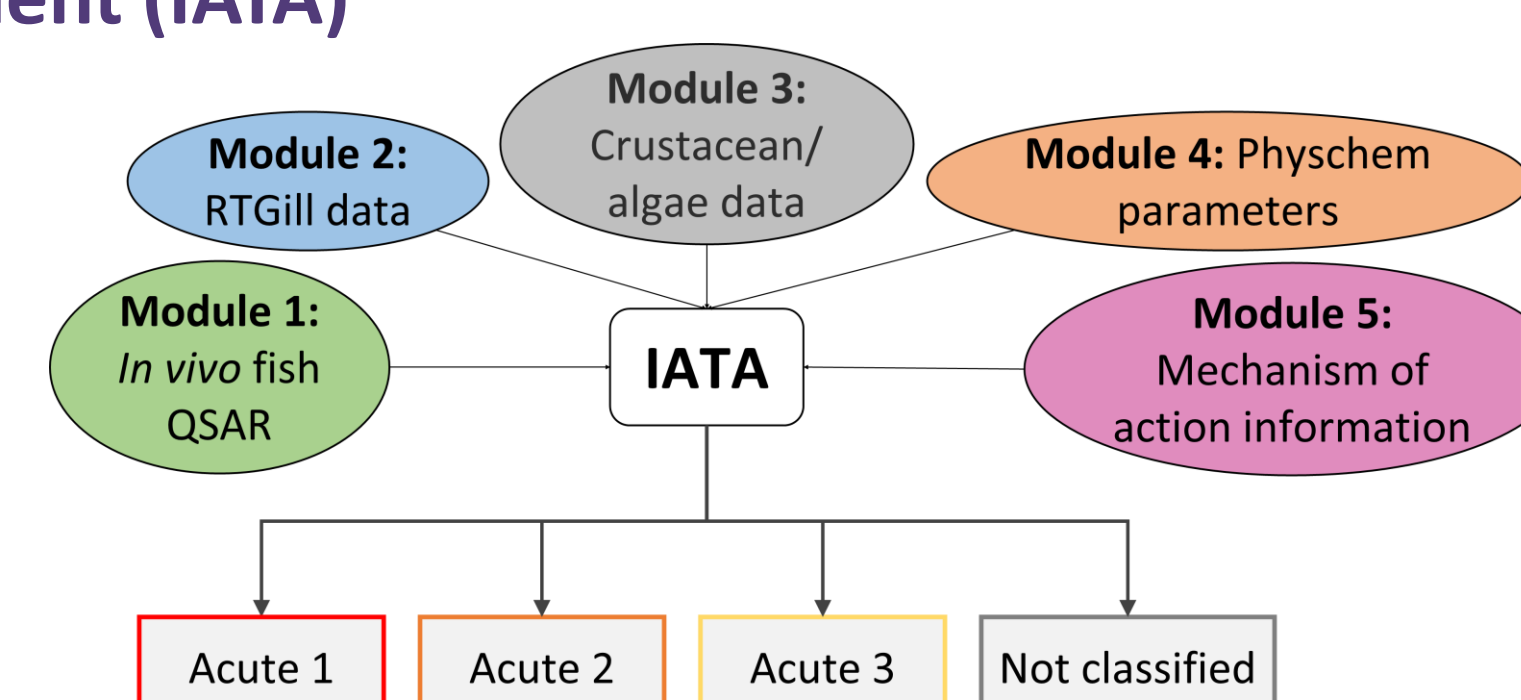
ent (IATA)

Module 3: Crustacean/ algae data

Module 2: RTGill data

Module 4: Physchem parameters

Module 1: In vivo fish QSAR

IATA

Module 5: Mechanism of action information

Acute 1

Acute 2

Acute 3

Not classified